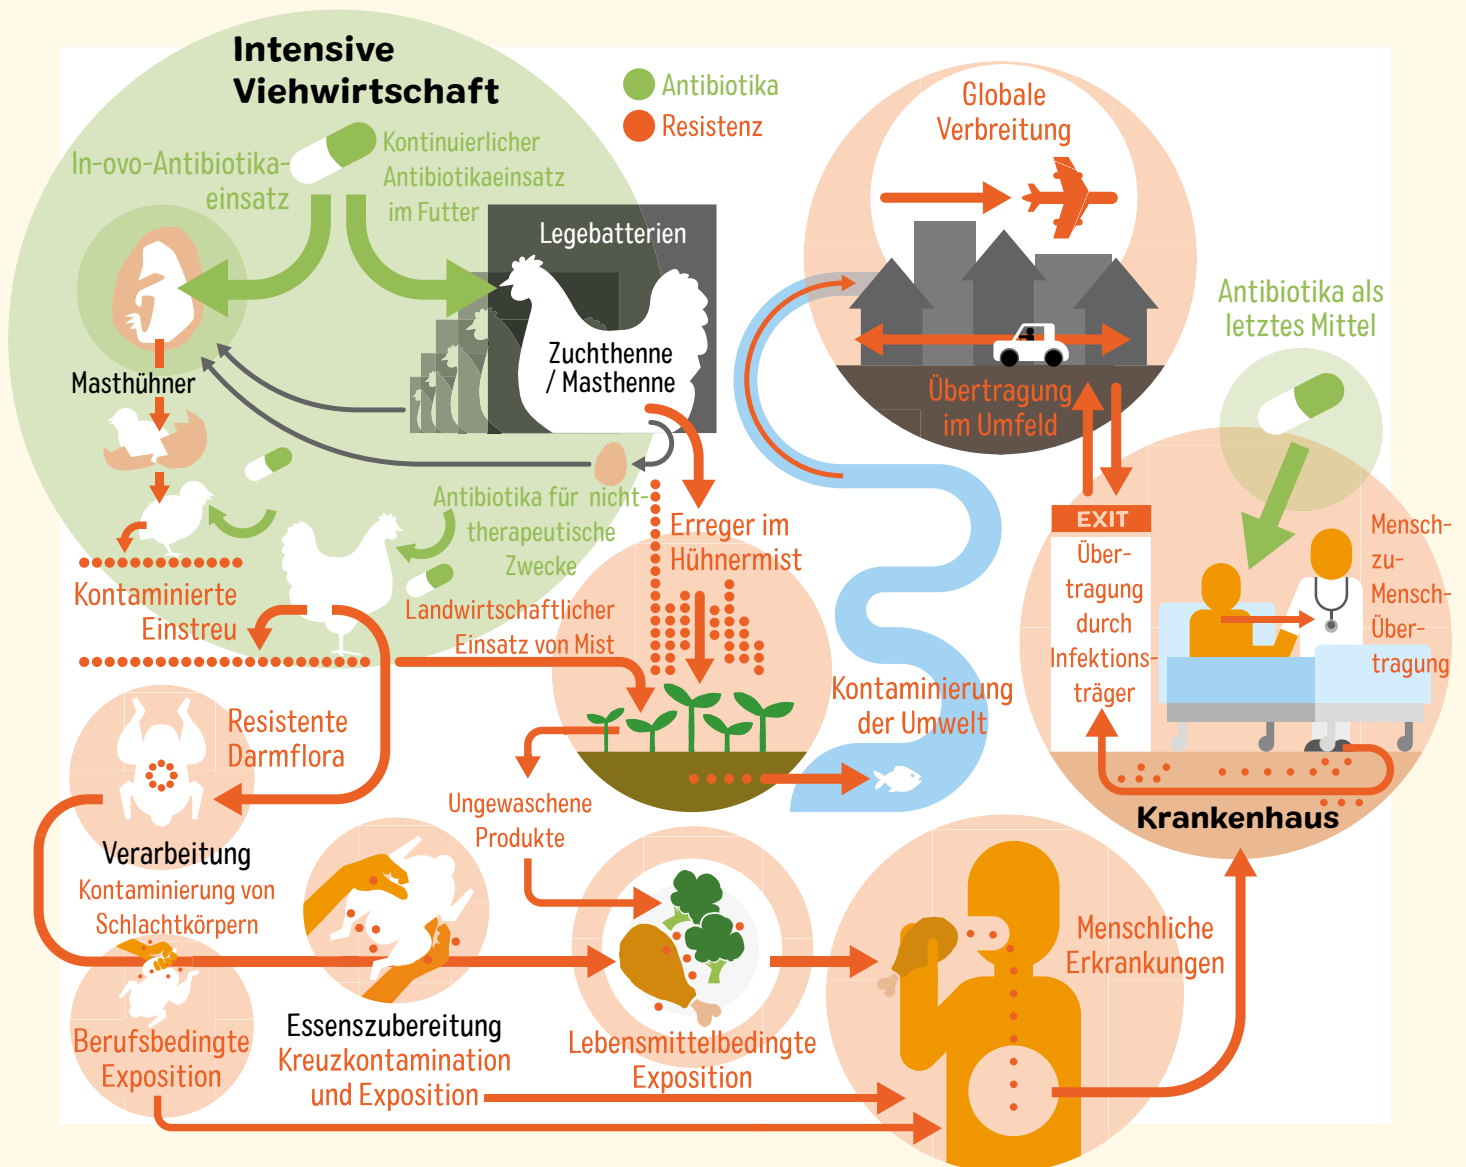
Intensive Viehwirtschaft

Antibiotika
Resistenz

In-ovo-Antibiotikaeinsatz

Kontinuierlicher Antibiotikaeinsatz im Futter

Legebatterien

Zuchthenne / Masthenne

Masthühner

Antibiotika für nicht-therapeutische Zwecke

Kontaminierte Einstreu

Landwirtschaftlicher Einsatz von Mist

Erreger im Hühnermist

Globale Verbreitung

Übertragung im Umfeld

Antibiotika als letztes Mittel

EXIT

Übertragung durch Infektionsträger

Mensch-zu-Mensch-Übertragung

Kontaminierung der Umwelt

Krankenhaus

Resistente Darmflora

Verarbeitung
Kontaminierung von Schlachtkörpern

Ungewaschene Produkte

Berufsbedingte Exposition

Essenszubereitung
Kreuzkontamination und Exposition

Lebensmittelbedingte Exposition

Menschliche Erkrankungen